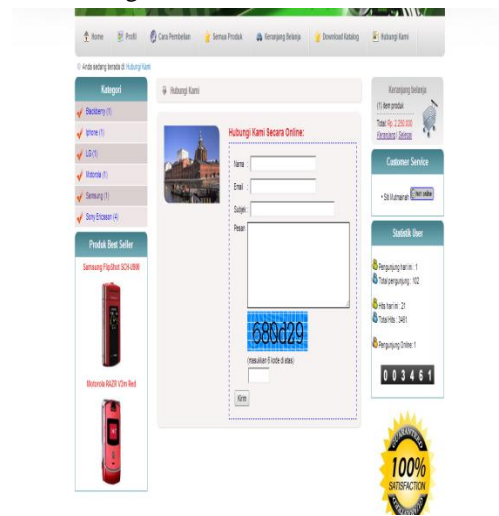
Home Profil Cara Pembelian Semua Produk Keranjang Belanja Download Katalog Hubungi Kami

Anda sedang berada di Hubungi Kami

Kategori

Blackberry (1)

Iphone (1)

LG (1)

Motorola (1)

Samsung (1)

Sony Ericsson (4)

Produk Best Seller

Samsung FlipShot SCH-U900

Motorola RAZR V3m Red

Hubungi Kami

Hubungi Kami Secara Online:

Nama

Email

Subjek

Pesan

68Dd29

(masukkan 6 kode di atas)

Kirim

Keranjang belanja

(1) item produk

Total: Rp. 2.250.000

Klik disini | Selesai

Customer Service

Siti Murnaniah

Statistik User

Pengunjung hari ini : 1

Total pengunjung : 102

Hits hari ini : 21

Total Hits : 2481

Pengunjung Online: 1

003461

GUARANTEE 100% SATISFACTION